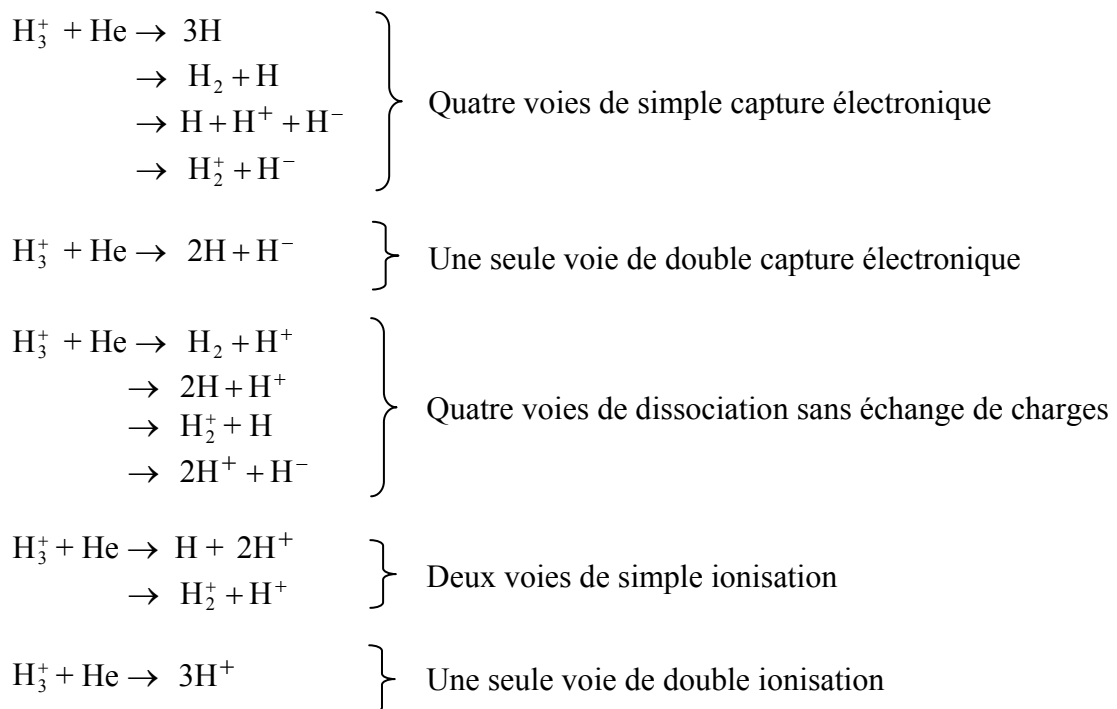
$H_3^+ + He \rightarrow 3H$
$\rightarrow H_2 + H$
$\rightarrow H + H^+ + H^-$
$\rightarrow H_2^+ + H^-$
Quatre voies de simple capture électronique

$H_3^+ + He \rightarrow 2H + H^-$
Une seule voie de double capture électronique

$H_3^+ + He \rightarrow H_2 + H^+$
$\rightarrow 2H + H^+$
$\rightarrow H_2^+ + H$
$\rightarrow 2H^+ + H^-$
Quatre voies de dissociation sans échange de charges

$H_3^+ + He \rightarrow H + 2H^+$
$\rightarrow H_2^+ + H^+$
Deux voies de simple ionisation

$H_3^+ + He \rightarrow 3H^+$
Une seule voie de double ionisation